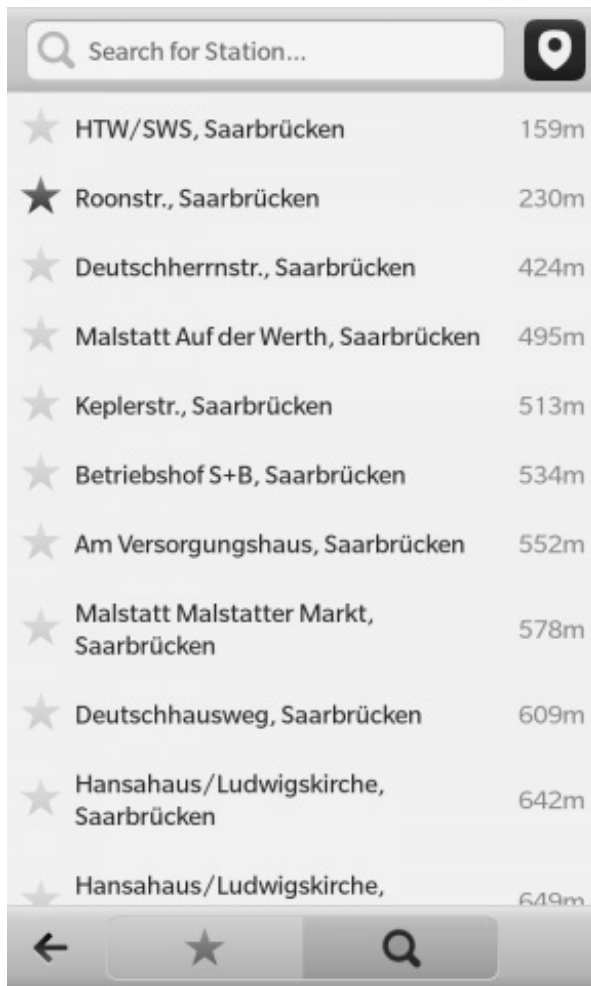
Search for Station...

HTW/SWS, Saarbrücken 159m

Roonstr., Saarbrücken 230m

Deutschherrnstr., Saarbrücken 424m

Malstatt Auf der Werth, Saarbrücken 495m

Keplerstr., Saarbrücken 513m

Betriebshof S+B, Saarbrücken 534m

Am Versorgungshaus, Saarbrücken 552m

Malstatt Malstatter Markt, Saarbrücken 578m

Deutschhausweg, Saarbrücken 609m

Hansahaus/Ludwigskirche, Saarbrücken 642m

Hansahaus/Ludwigskirche, 649m